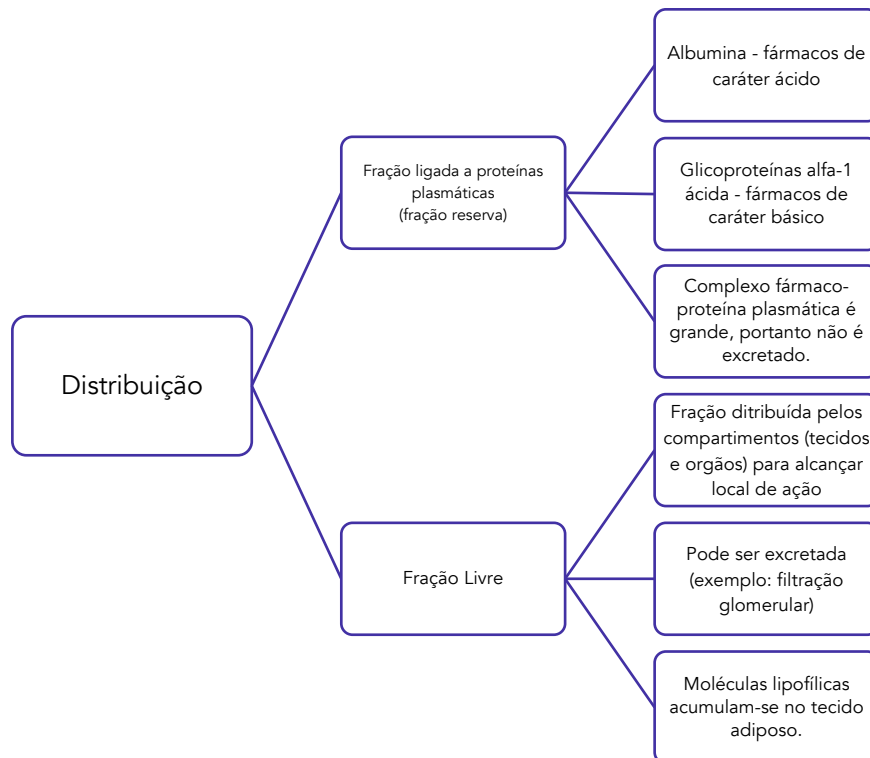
Distribuição

Fração ligada a proteínas plasmáticas
(fração reserva)

Albumina - fármacos de caráter ácido

Glicoproteínas alfa-1 ácida - fármacos de caráter básico

Complexo fármaco-proteína plasmática é grande, portanto não é excretado.

Fração Livre

Fração ditribuída pelos compartimentos (tecidos e orgãos) para alcançar local de ação

Pode ser excretada (exemplo: filtração glomerular)

Moléculas lipofílicas acumulam-se no tecido adiposo.